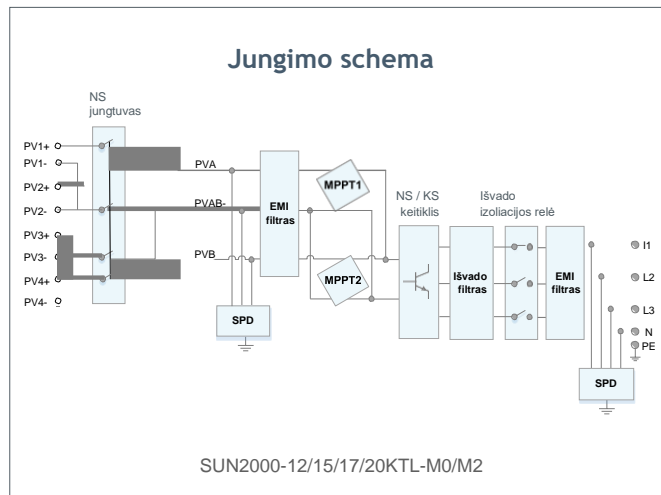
Jungimo schema

NS jungtuvas

PV1+
PV1-
PV2+
PV2-
PV3+
PV3-
PV4+
PV4-

PVA
PVAB-
PVB

SPD

EMI filtras

MPPT1
MPPT2

NS / KS keitiklis

Išvado filtras

Išvado izoliacijos relė

EMI filtras

SPD

I1
L2
L3
N
PE

SUN2000-12/15/17/20KTL-M0/M2